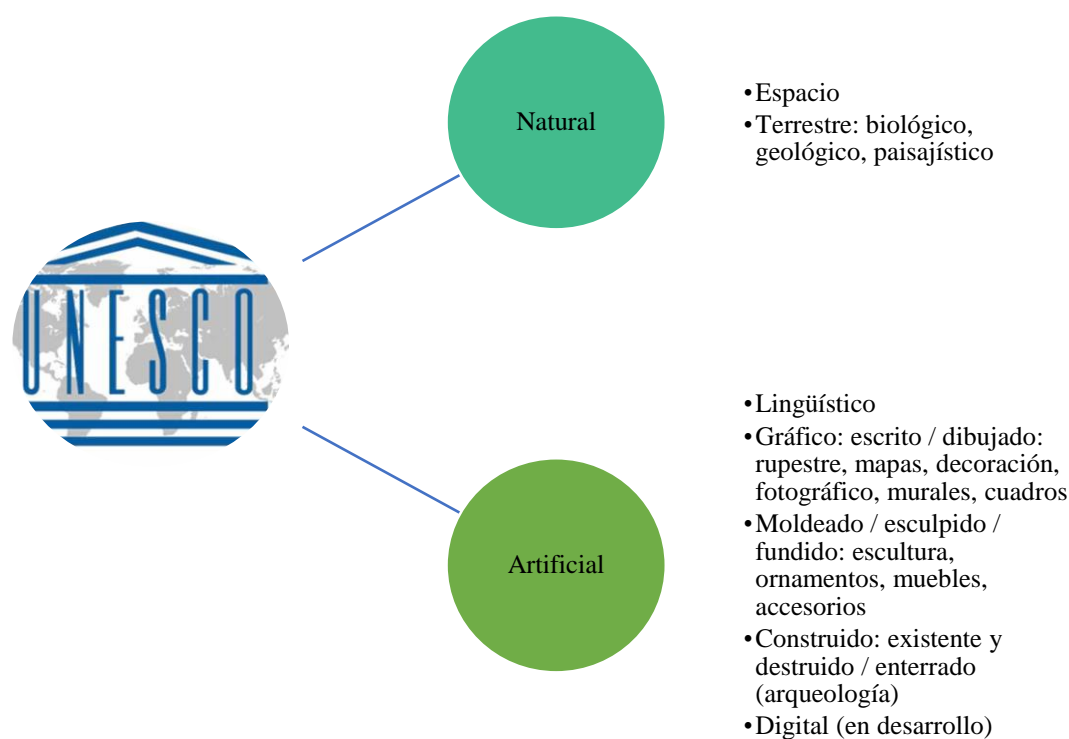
UNESCO

Natural

•Espacio
•Terrestre: biológico, geológico, paisajístico

Artificial

•Lingüístico
•Gráfico: escrito / dibujado: rupestre, mapas, decoración, fotográfico, murales, cuadros
•Moldeado / esculpido / fundido: escultura, ornamentos, muebles, accesorios
•Construido: existente y destruido / enterrado (arqueología)
•Digital (en desarrollo)